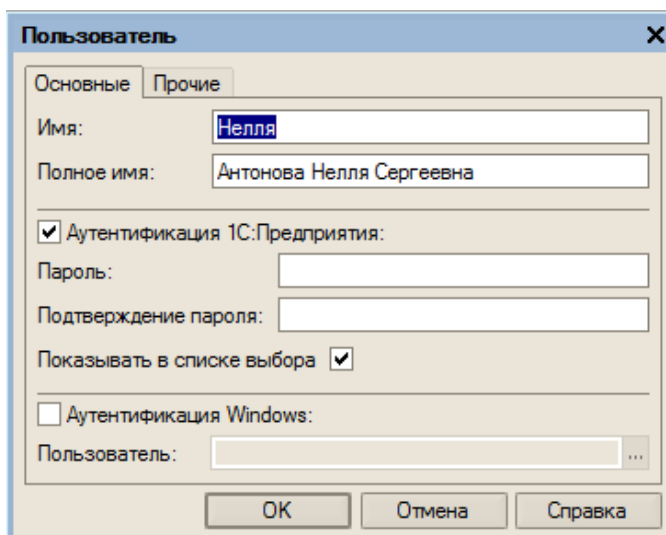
Пользователь

Основные | Прочие

Имя: Нелля

Полное имя: Антонова Нелля Сергеевна

Аутентификация 1С:Предприятия:

Пароль:

Подтверждение пароля:

Показывать в списке выбора

Аутентификация Windows:

Пользователь: ...

OK | Отмена | Справка